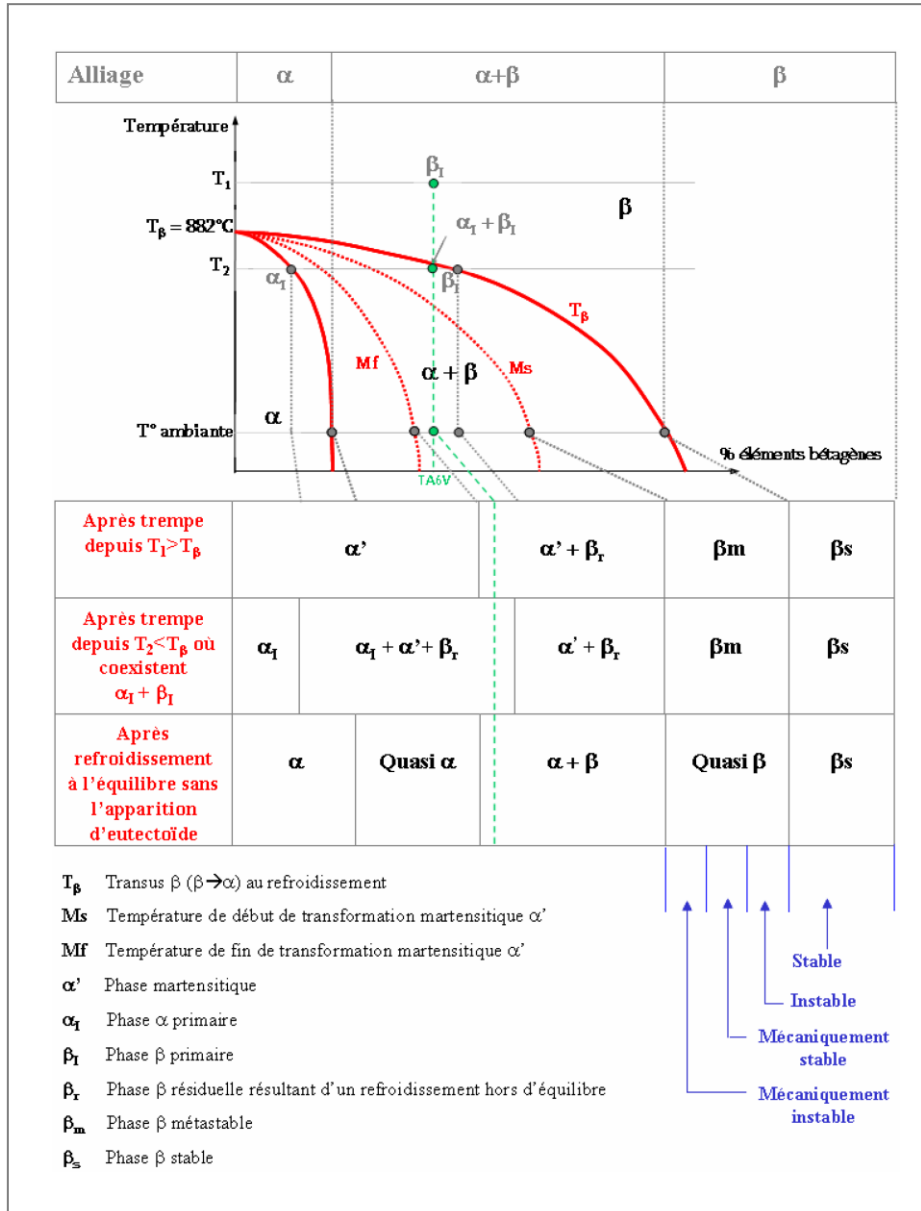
| Alliage | α | α+β | β |
|---|---|---|---|

Température

$T_1$

$\beta_I$

β

$T_\beta = 882°C$

$\alpha_I + \beta_I$

$T_2$

$\alpha_I$

$\beta_I$

$T_\beta$

Mf

α + β

Ms

α

T° ambiante

% éléments bétagènes

TA6V

| Après trempe depuis $T_1 > T_\beta$ | α' | | α' + $\beta_r$ | βm | βs |
|---|---|---|---|---|---|
| Après trempe depuis $T_2 < T_\beta$ où coexistent $\alpha_I + \beta_I$ | $\alpha_I$ | $\alpha_I$ + α'+ $\beta_r$ | α' + $\beta_r$ | βm | βs |
| Après refroidissement à l'équilibre sans l'apparition d'eutectoïde | α | Quasi α | α + β | Quasi β | βs |

$T_\beta$ Transus β (β→α) au refroidissement

Ms Température de début de transformation martensitique α'

Mf Température de fin de transformation martensitique α'

α' Phase martensitique

$\alpha_I$ Phase α primaire

$\beta_I$ Phase β primaire

$\beta_r$ Phase β résiduelle résultant d'un refroidissement hors d'équilibre

$\beta_m$ Phase β métastable

$\beta_s$ Phase β stable

Stable

Instable

Mécaniquement stable

Mécaniquement instable